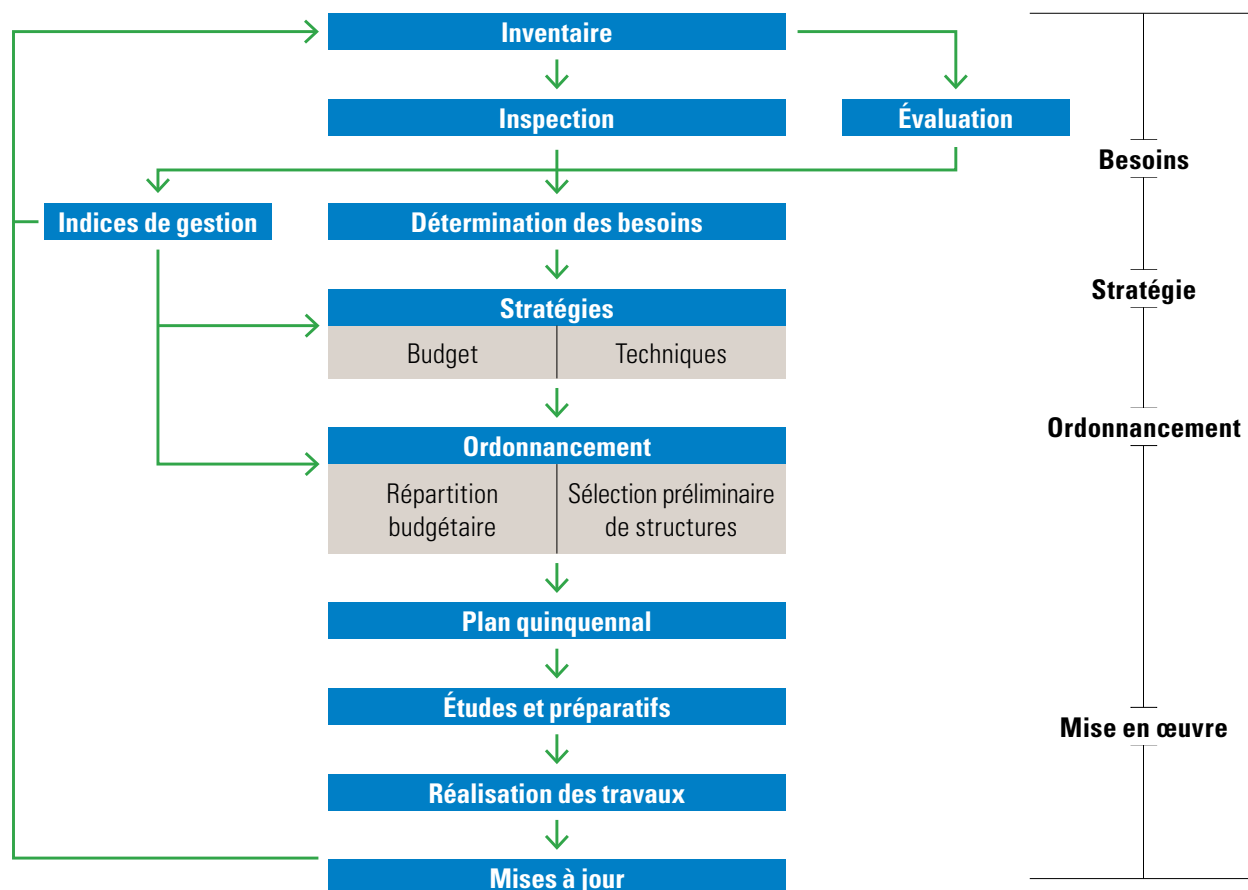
Inventaire

Inspection

Évaluation

Indices de gestion

Détermination des besoins

Stratégies

Budget

Techniques

Ordonnancement

Répartition budgétaire

Sélection préliminaire de structures

Plan quinquennal

Études et préparatifs

Réalisation des travaux

Mises à jour

Besoins

Stratégie

Ordonnancement

Mise en œuvre